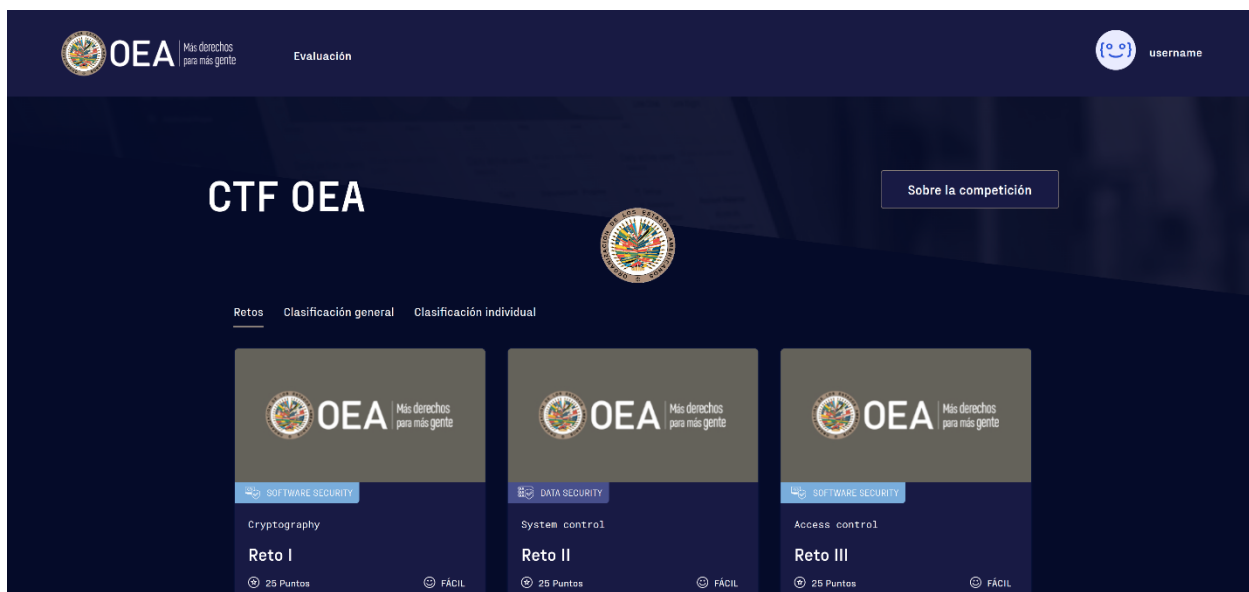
OEA Más derechos para más gente

Evaluación

username

CTF OEA

Sobre la competición

Retos Clasificación general Clasificación individual

OEA Más derechos para más gente

SOFTWARE SECURITY

Cryptography

Reto I

25 Puntos FÁCIL

OEA Más derechos para más gente

DATA SECURITY

System control

Reto II

25 Puntos FÁCIL

OEA Más derechos para más gente

SOFTWARE SECURITY

Access control

Reto III

25 Puntos FÁCIL